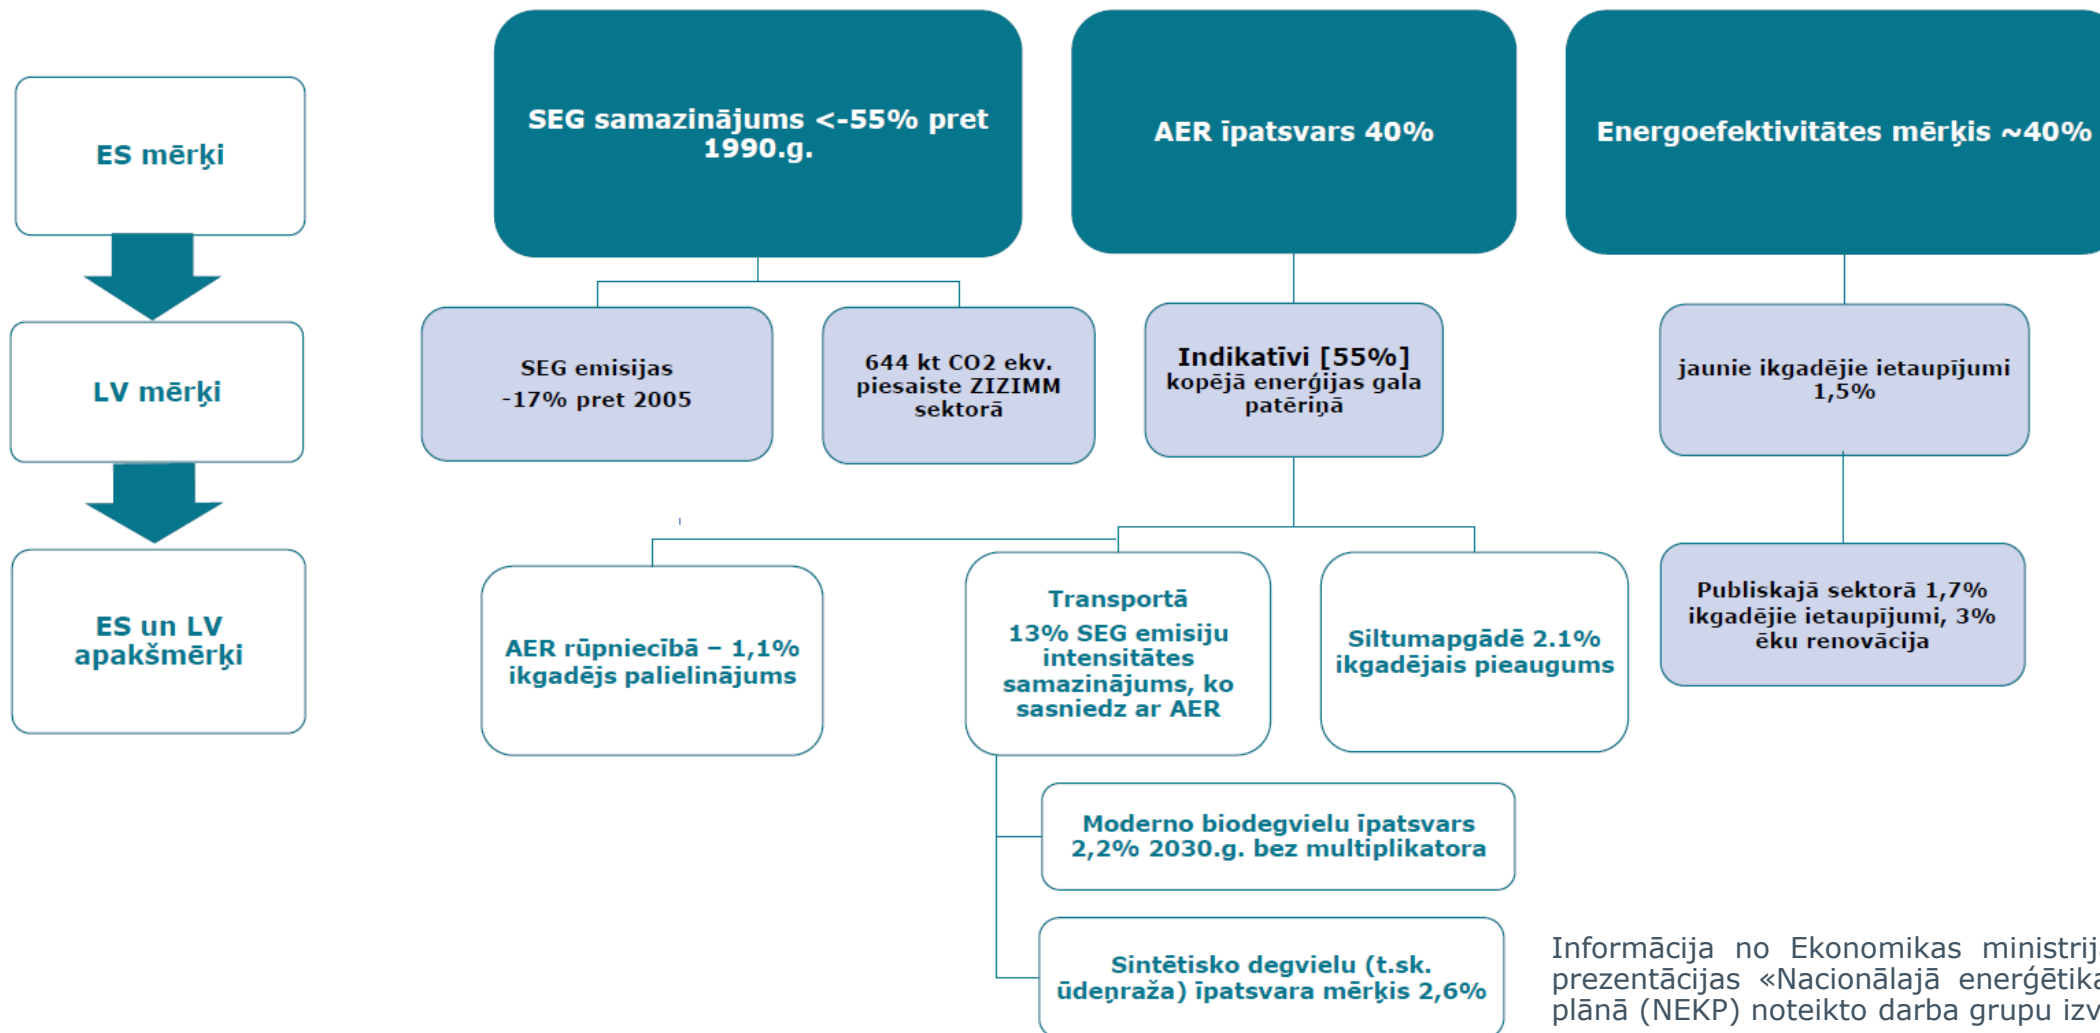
ES mērķi

LV mērķi

ES un LV apakšmērķi

SEG samazinājums <-55% pret 1990.g.

AER īpatsvars 40%

Energoefektivitātes mērķis ~40%

SEG emisijas -17% pret 2005

644 kt CO2 ekv. piesaiste ZIZIMM sektorā

Indikatīvi [55%] kopējā enerģijas gala patēriņā

jaunie ikgadējie ietaupījumi 1,5%

AER rūpniecībā – 1,1% ikgadējs palielinājums

Transportā
13% SEG emisiju intensitātes samazinājums, ko sasniedz ar AER

Siltumapgādē 2.1% ikgadējais pieaugums

Publiskajā sektorā 1,7% ikgadējie ietaupījumi, 3% ēku renovācija

Moderno biodegvielu īpatsvars 2,2% 2030.g. bez multiplikatora

Sintētisko degvielu (t.sk. ūdeņraža) īpatsvara mērķis 2,6%

Informācija no Ekonomikas ministrij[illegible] prezentācijas «Nacionālajā enerģētika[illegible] plānā (NEKP) noteikto darba grupu izv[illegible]